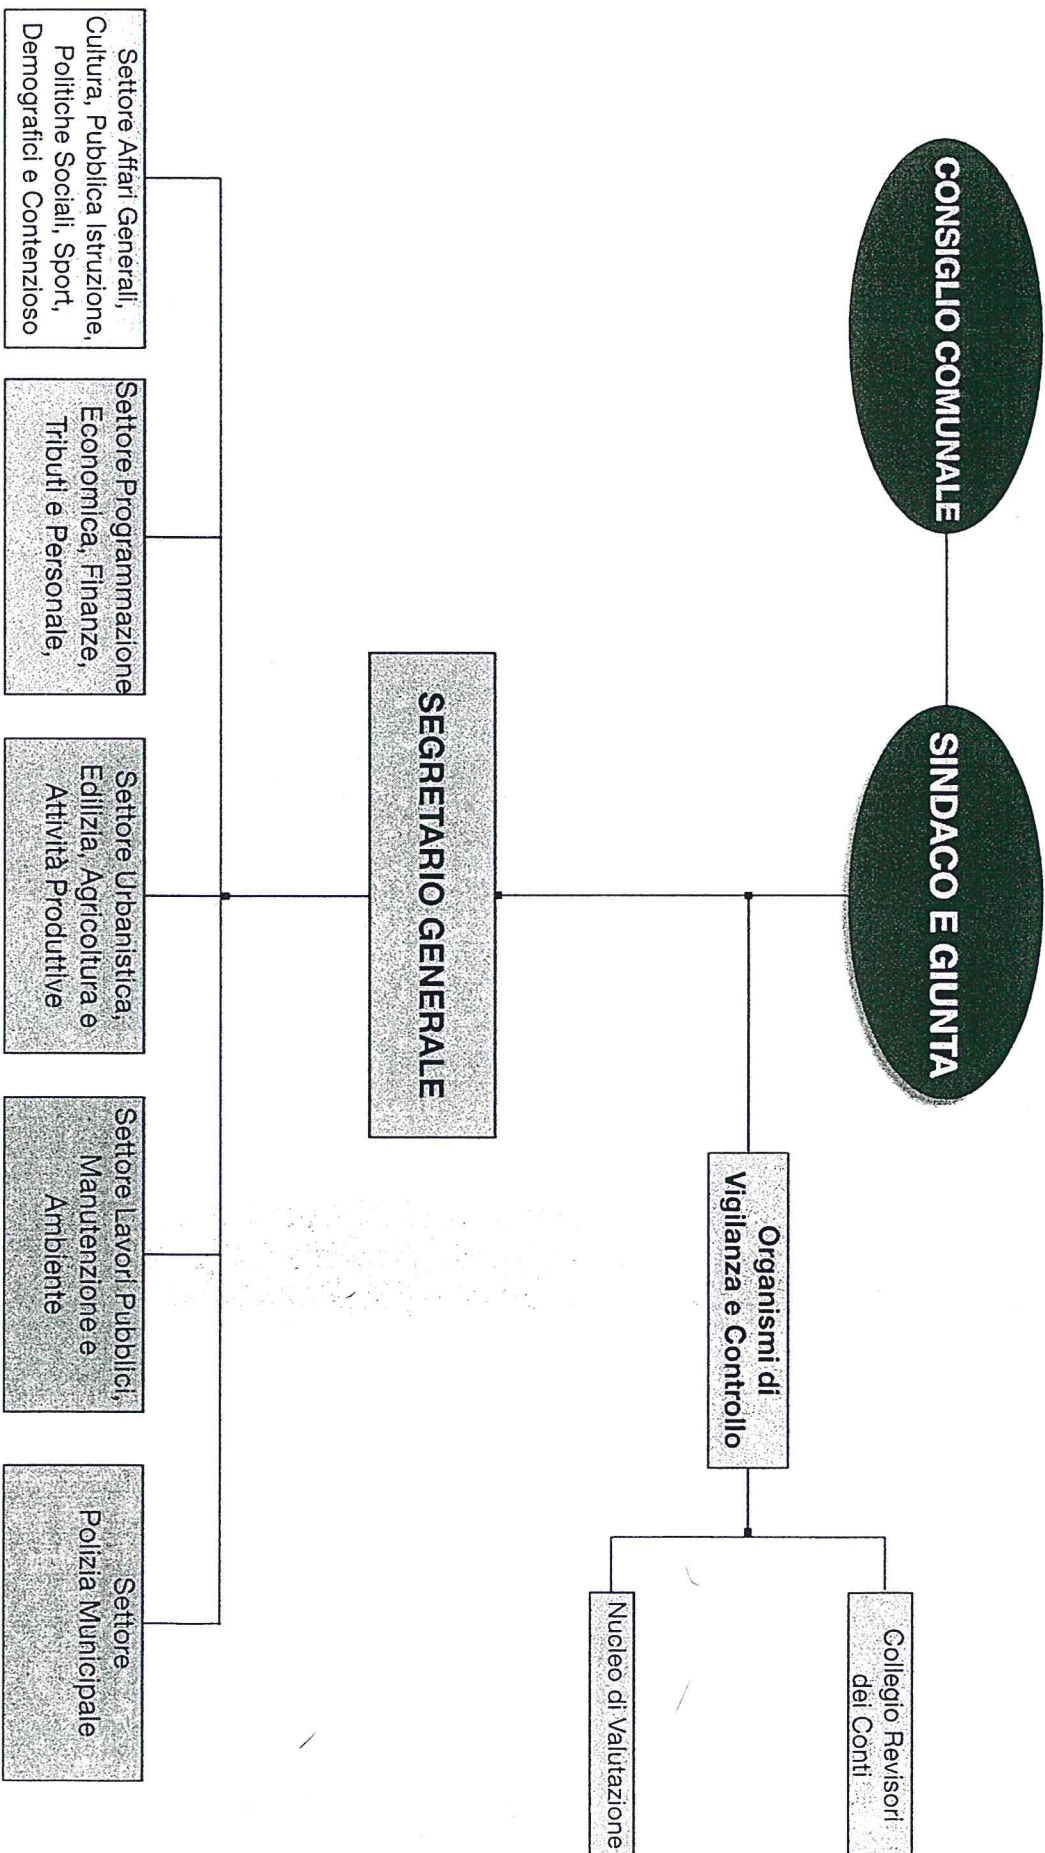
CONSIGLIO COMUNALE

SINDACO E GIUNTA

Organismi di Vigilanza e Controllo

Collegio Revisori dei Conti

Nucleo di Valutazione

SEGRETARIO GENERALE

Settore Affari Generali, Cultura, Pubblica Istruzione, Politiche Sociali, Sport, Demografici e Contenzioso

Settore Programmazione Economica, Finanze, Tributi e Personale,

Settore Urbanistica, Edilizia, Agricoltura e Attività Produttive

Settore Lavori Pubblici, Manutenzione e Ambiente

Settore Polizia Municipale